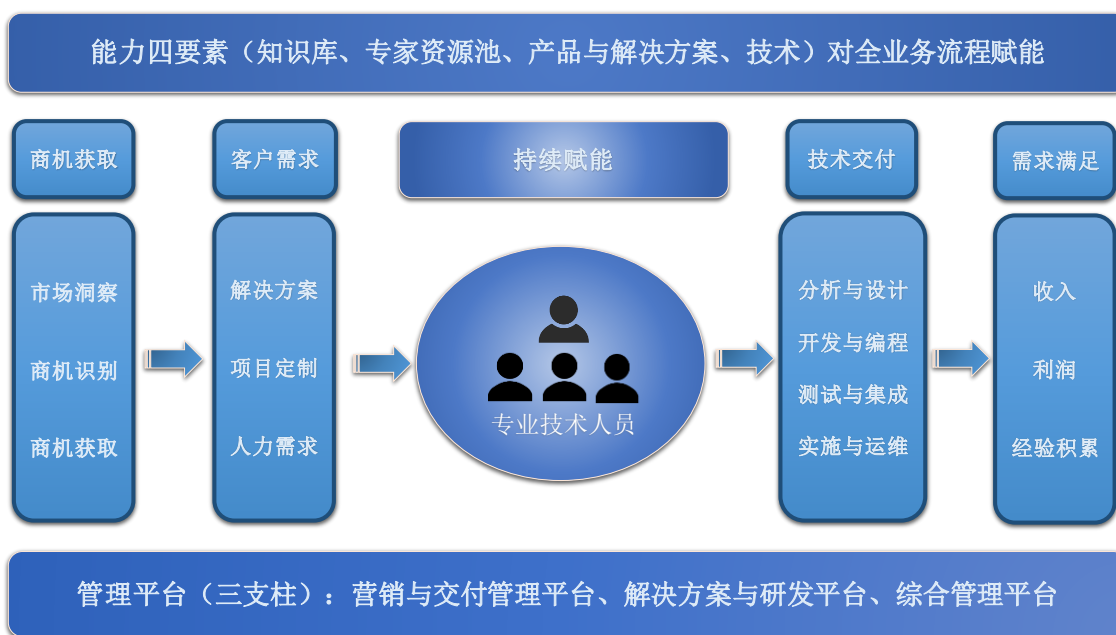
能力四要素（知识库、专家资源池、产品与解决方案、技术）对全业务流程赋能

商机获取

市场洞察

商机识别

商机获取

客户需求

解决方案

项目定制

人力需求

持续赋能

专业技术人员

技术交付

分析与设计

开发与编程

测试与集成

实施与运维

需求满足

收入

利润

经验积累

管理平台（三支柱）：营销与交付管理平台、解决方案与研发平台、综合管理平台